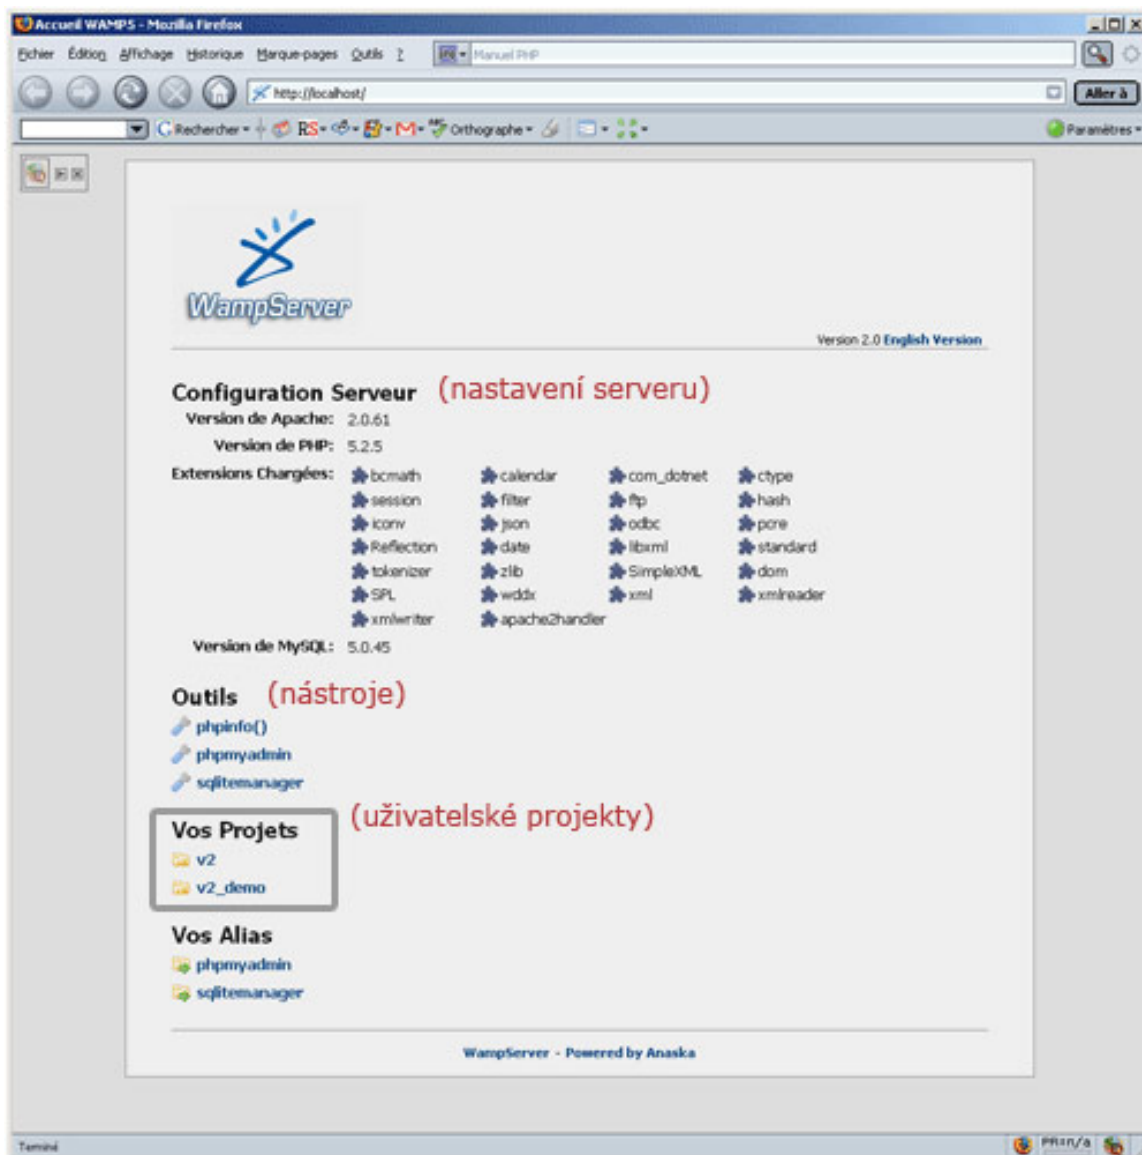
Accueil WAMPS - Mozilla Firefox

Fichier Édition Affichage Historique Marque-pages Outils ?

Manuel PHP

http://localhost/

Aller à

Rechercher RS Orthographe

Paramètres

WampServer

Version 2.0 English Version

Configuration Serveur (nastavení serveru)

Version de Apache: 2.0.61

Version de PHP: 5.2.5

Extensions Chargées:

| | | | |
|---|---|---|---|
| bcmath | calendar | com_dotnet | ctype |
| session | filter | ftp | hash |
| iconv | json | odbc | pcre |
| Reflection | date | libxml | standard |
| tokenizer | zlib | SimpleXML | dom |
| SPL | wddx | xml | xmlreader |
| xmlwriter | apache2handler | | |

Version de MySQL: 5.0.45

Outils (nástroje)

phpinfo()

phpmyadmin

sqlitemanager

Vos Projets (uživatelské projekty)

v2

v2_demo

Vos Alias

phpmyadmin

sqlitemanager

WampServer - Powered by Anaska

Terminé

PR:n/a